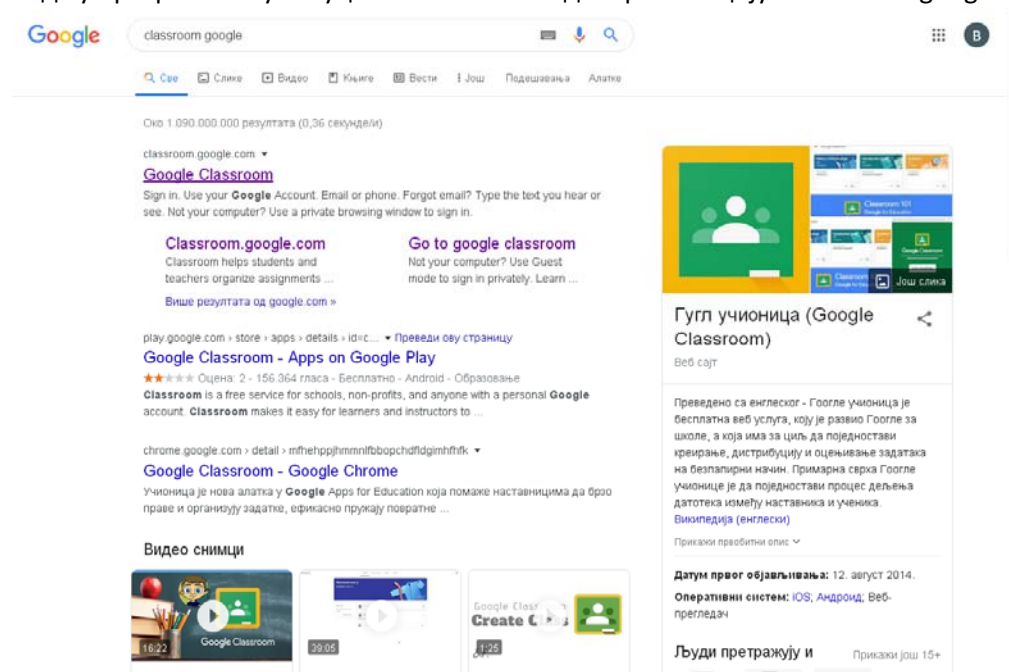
Google

classroom google

B

Све Слике Видео Књиге Вести Још Подешавања Алатке

Око 1.090.000.000 резултата (0,36 секунде/и)

classroom.google.com ▾
Google Classroom
Sign in. Use your Google Account. Email or phone. Forgot email? Type the text you hear or see. Not your computer? Use a private browsing window to sign in.

Classroom.google.com
Classroom helps students and teachers organize assignments ...

Go to google classroom
Not your computer? Use Guest mode to sign in privately. Learn ...

Више резултата од google.com »

play.google.com › store › apps › details › id=c... ▾ Преведи ову страницу
Google Classroom - Apps on Google Play
Оцена: 2 - 156.364 гласа - Бесплатно - Android - Образовање
Classroom is a free service for schools, non-profits, and anyone with a personal Google account. Classroom makes it easy for learners and instructors to ...

chrome.google.com › detail › mfhehppjhmmnlfbbopchdfldgimhfhfk ▾
Google Classroom - Google Chrome
Учионица је нова алатка у Google Apps for Education која помаже наставницима да брзо праве и организују задатке, ефикасно пружају повратне ...

Видео снимци

Google Classroom
16:22
39:05
Google Class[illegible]
Create C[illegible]
1:25

Classroom 101

Још слика

Гугл учионица (Google Classroom)
Веб сајт

Преведено са енглеског - Гоогле учионица је бесплатна веб услуга, коју је развио Гоогле за школе, а која има за циљ да поједностави креирање, дистрибуцију и оцењивање задатака на безпапирни начин. Примарна сврха Гоогле учионице је да поједностави процес дељења датотека између наставника и ученика.
Википедија (енглески)

Прикажи пробитни опис

Датум првог објављивања: 12. август 2014.
Оперативни систем: iOS; Android; Веб-прегледач

Људи претражују и
Прикажи још 15+